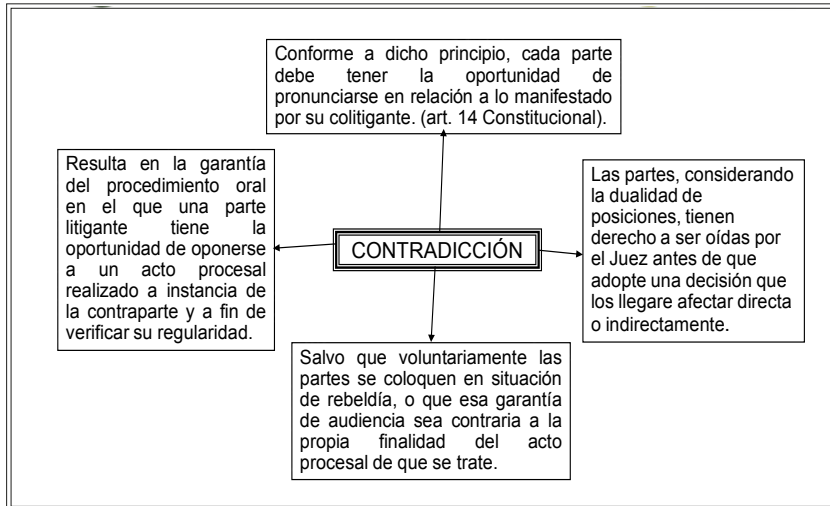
Conforme a dicho principio, cada parte debe tener la oportunidad de pronunciarse en relación a lo manifestado por su colitigante. (art. 14 Constitucional).

Resulta en la garantía del procedimiento oral en el que una parte litigante tiene la oportunidad de oponerse a un acto procesal realizado a instancia de la contraparte y a fin de verificar su regularidad.

CONTRADICCIÓN

Las partes, considerando la dualidad de posiciones, tienen derecho a ser oídas por el Juez antes de que adopte una decisión que los llegare afectar directa o indirectamente.

Salvo que voluntariamente las partes se coloquen en situación de rebeldía, o que esa garantía de audiencia sea contraria a la propia finalidad del acto procesal de que se trate.